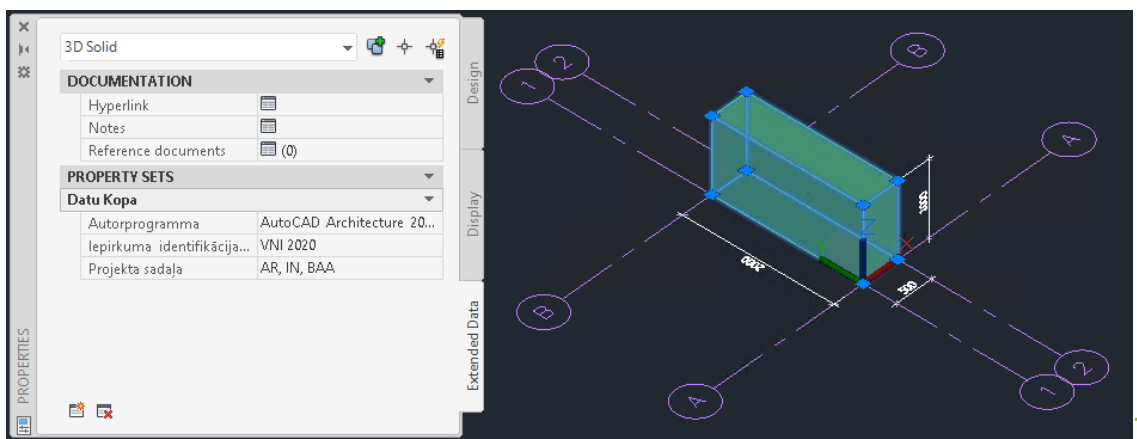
3D Solid

DOCUMENTATION

| | |
|---|---|
| Hyperlink | |
| Notes | |
| Reference documents | (0) |

PROPERTY SETS

Datu Kopa

| | |
|---|---|
| Autorprogramma | AutoCAD Architecture 20... |
| Iepirkuma identifikācija... | VNI 2020 |
| Projekta sadaļa | AR, IN, BAA |

Design

Display

Extended Data

PROPERTIES

2
1
B
A
B
A
2
1
2000
500
1000